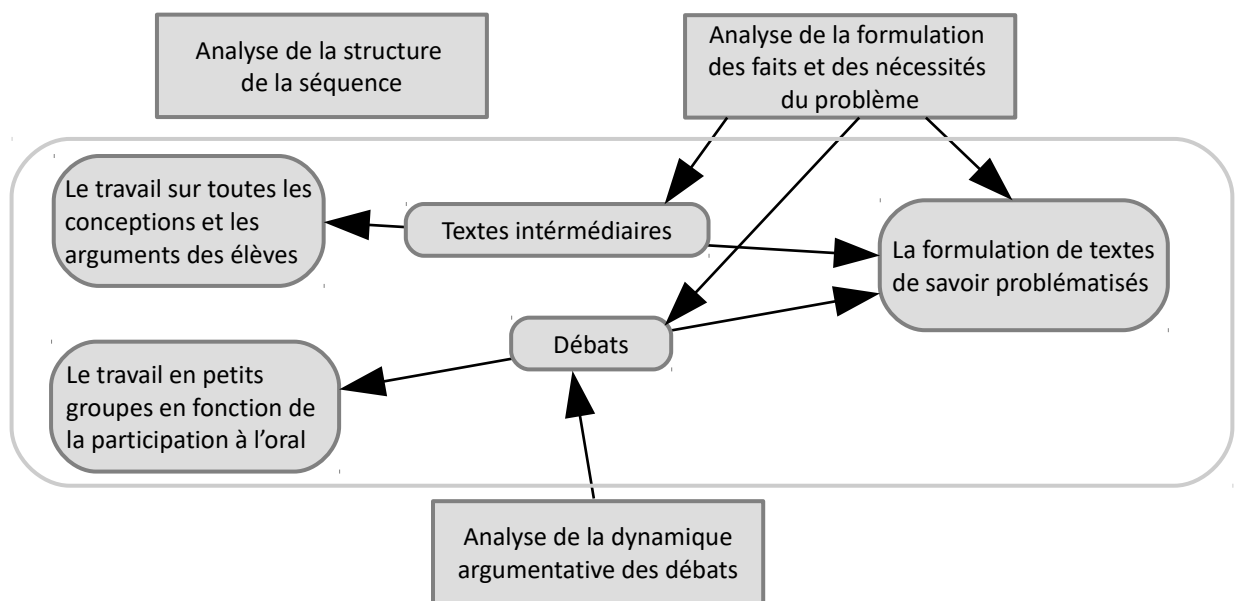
Analyse de la structure de la séquence

Analyse de la formulation des faits et des nécessités du problème

Le travail sur toutes les conceptions et les arguments des élèves

Textes intérmédiaires

La formulation de textes de savoir problématisés

Débats

Le travail en petits groupes en fonction de la participation à l'oral

Analyse de la dynamique argumentative des débats